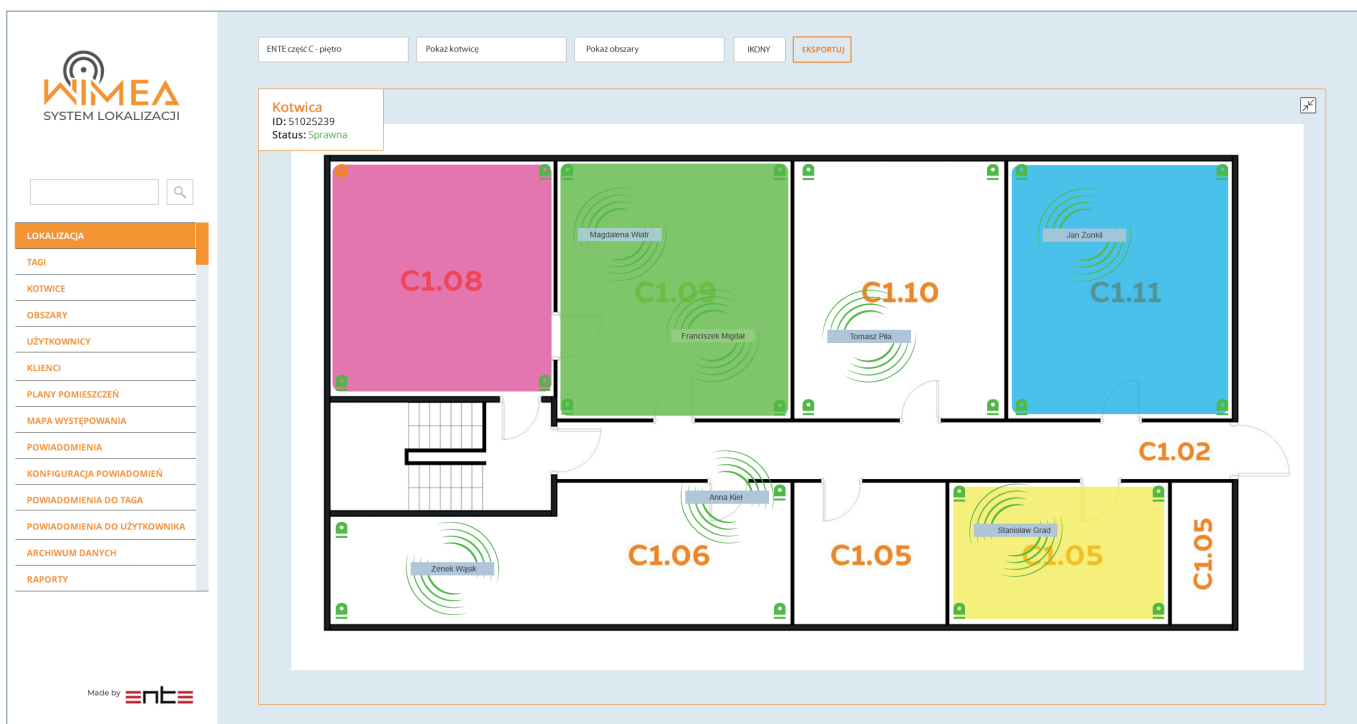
WIMEA
SYSTEM LOKALIZACJI

LOKALIZACJA
TAGI
KOTWICE
OBSZARY
UŻYTKOWNICY
KLIENCI
PLANY POMIESZCZEŃ
MAPA WYSTĘPOWANIA
POWIADOMIENIA
KONFIGURACJA POWIADOMIEŃ
POWIADOMIENIA DO TAGA
POWIADOMIENIA DO UŻYTKOWNIKA
ARCHIWUM DANYCH
RAPORTY

Made by ENTE

ENTE część C - piętro
Pokaż kotwicę
Pokaż obszary
IKONY
EKSPORTUJ

Kotwica
ID: 51025239
Status: Sprawna

C1.08
C1.09
Magdalena Wiatr
Franciszek Migdał
C1.10
Tomasz Piła
C1.11
Jan Żonkil
C1.02
Anna Kiel
C1.06
Zenek Wąsik
C1.05
Stanisław Grad
C1.05
C1.05